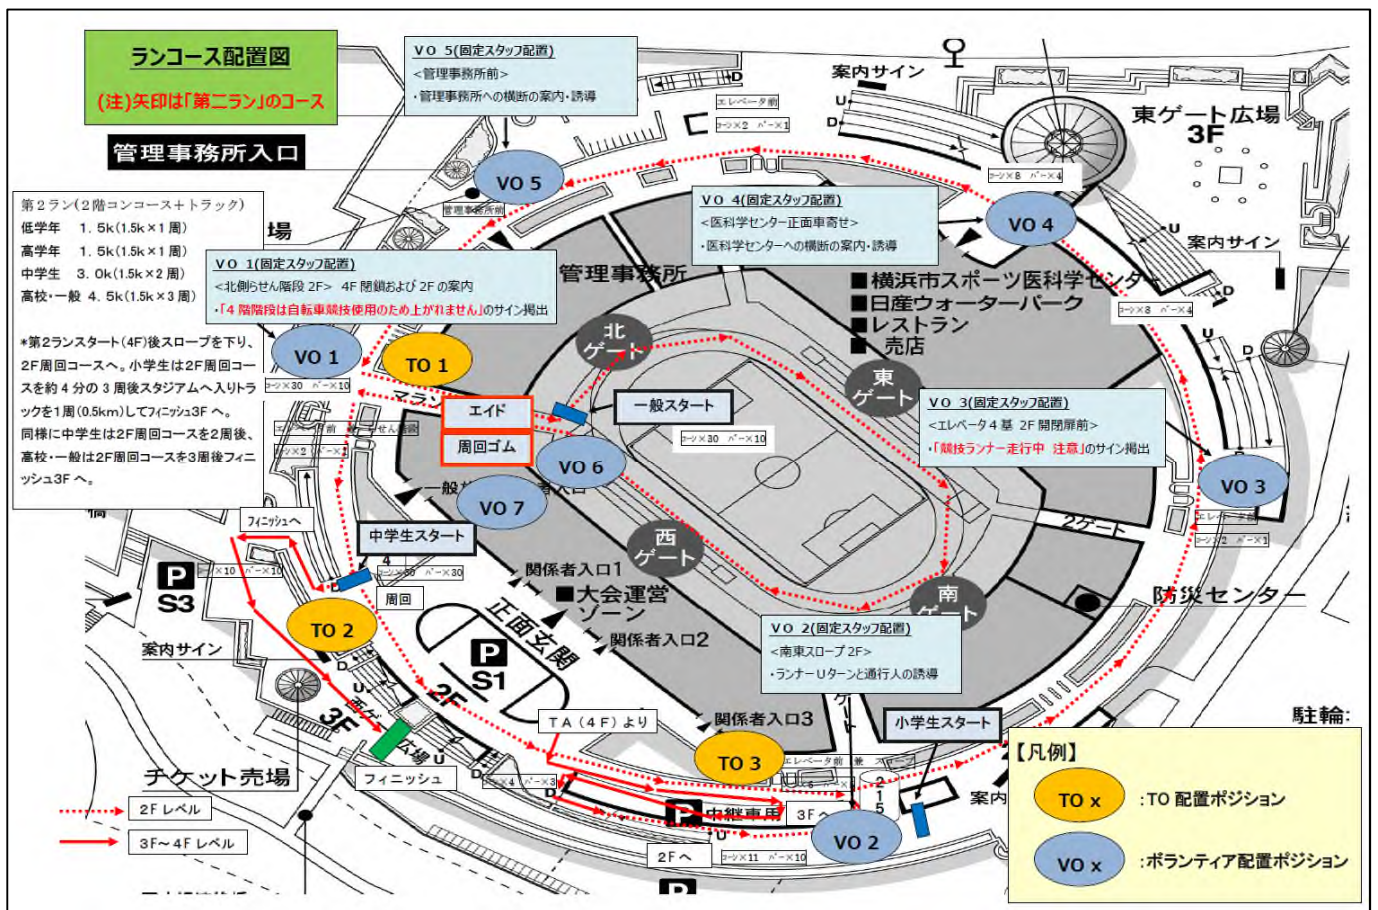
ランコース配置図
(注)矢印は「第二ラン」のコース

管理事務所入口

VO 5(固定スタッフ配置)
<管理事務所前>
・管理事務所への横断の案内・誘導

案内サイン
東ゲート広場
3F

エレベータ前
コーン×2 バー×1

VO 5
管理事務所

コーン×8 バー×4

第2ラン(2階コンコース+トラック)
低学年 1.5k(1.5k×1周)
高学年 1.5k(1.5k×1周)
中学生 3.0k(1.5k×2周)
高校・一般 4.5k(1.5k×3周)

*第2ランスタート(4F)後スロープを下り、2F周回コースへ。小学生は2F周回コースを約4分の3周後スタジアムへ入りトラックを1周(0.5km)してフィニッシュ3F へ。
同様に中学生は2F周回コースを2周後、高校・一般は2F周回コースを3周後フィニッシュ3F へ。

VO 4(固定スタッフ配置)
<医科学センター正面車寄せ>
・医科学センターへの横断の案内・誘導

VO 4
案内サイン

VO 1(固定スタッフ配置)
<北側らせん階段 2F> 4F 閉鎖および 2F の案内
・「4 階階段は自転車競技使用のため上がれません」のサイン掲出

管理事務所
■横浜市スポーツ医科学センター
■日産ウォーターパーク
■レストラン
■ 売店

コーン×8 バー×4

北ゲート
VO 1
TO 1
コーン×30 バー×10
エイド
周回ゴム
一般スタート
コーン×30 バー×10
東ゲート

VO 3(固定スタッフ配置)
<エレベータ4基 2F 開閉扉前>
・「競技ランナー走行中 注意」のサイン掲出

VO 6
VO 7
VO 3
コーン×2 バー×1
2ゲート

フィニッシュへ
中学生スタート
西ゲート
関係者入口1
■大会運営ゾーン
コーン×10 バー×10
コーン×30 バー×30
P S3
周回
TO 2
正面玄関
関係者入口2
南ゲート
防災センター

VO 2(固定スタッフ配置)
<南東スロープ 2F>
・ランナーUターンと通行人の誘導

案内サイン
P S1
2F
3F
TA(4F)より
関係者入口3
小学生スタート
駐輪
チケット売場
フィニッシュ
TO 3
エレベータ前
コーン×4 バー×3
中継車用
3Fへ
VO 2
2Fへ
コーン×11 バー×10
案内

2F レベル
3F~4F レベル

【凡例】
TO x :TO 配置ポジション
VO x :ボランティア配置ポジション